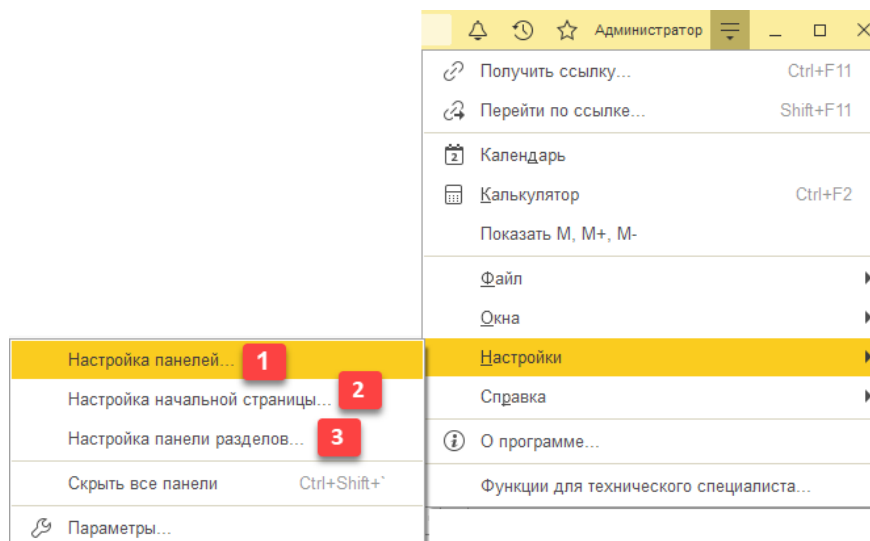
Администратор

Получить ссылку... Ctrl+F11

Перейти по ссылке... Shift+F11

Календарь

Калькулятор Ctrl+F2

Показать M, M+, M-

Файл

Окна

Настройки

Справка

О программе...

Функции для технического специалиста...

Настройка панелей... 1

Настройка начальной страницы... 2

Настройка панели разделов... 3

Скрыть все панели Ctrl+Shift+`

Параметры...